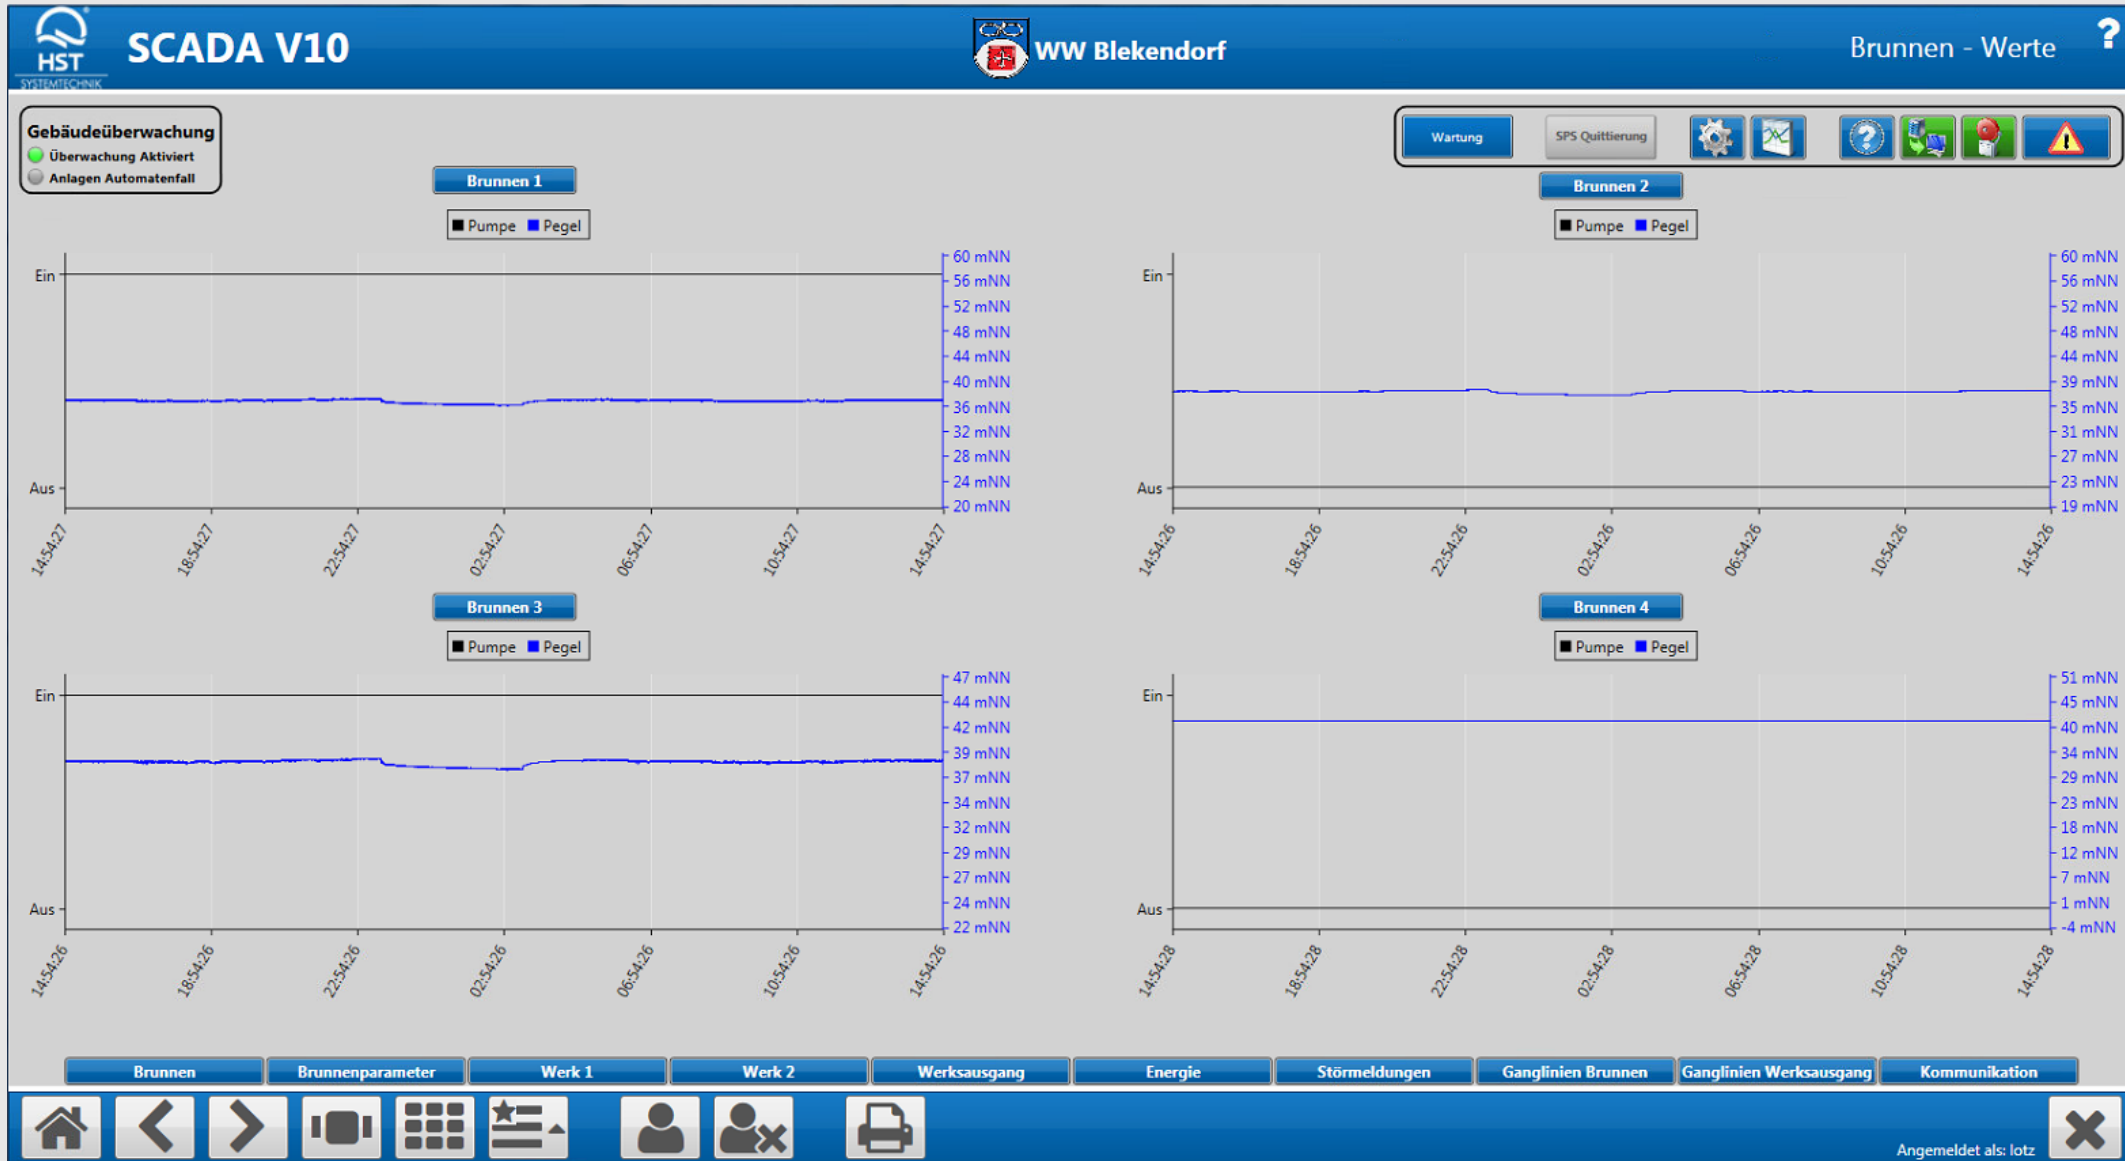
HST SYSTEMTECHNIK

SCADA V10

WW Blekendorf

Brunnen - Werte

?

Gebäudeüberwachung
Überwachung Aktiviert
Anlagen Automatenfall

Wartung

SPS Quittierung

Brunnen 1

Pumpe Pegel

Ein
Aus

60 mNN
56 mNN
52 mNN
48 mNN
44 mNN
40 mNN
36 mNN
32 mNN
28 mNN
24 mNN
20 mNN

14:54:27 18:54:27 22:54:27 02:54:27 06:54:27 10:54:27 14:54:27

Brunnen 2

Pumpe Pegel

Ein
Aus

60 mNN
56 mNN
52 mNN
48 mNN
44 mNN
39 mNN
35 mNN
31 mNN
27 mNN
23 mNN
19 mNN

14:54:26 18:54:26 22:54:26 02:54:26 06:54:26 10:54:26 14:54:26

Brunnen 3

Pumpe Pegel

Ein
Aus

47 mNN
44 mNN
42 mNN
39 mNN
37 mNN
34 mNN
32 mNN
29 mNN
27 mNN
24 mNN
22 mNN

14:54:26 18:54:26 22:54:26 02:54:26 06:54:26 10:54:26 14:54:26

Brunnen 4

Pumpe Pegel

Ein
Aus

51 mNN
45 mNN
40 mNN
34 mNN
29 mNN
23 mNN
18 mNN
12 mNN
7 mNN
1 mNN
-4 mNN

14:54:28 18:54:28 22:54:28 02:54:28 06:54:28 10:54:28 14:54:28

Brunnen | Brunnenparameter | Werk 1 | Werk 2 | Werksausgang | Energie | Störmeldungen | Ganglinien Brunnen | Ganglinien Werksausgang | Kommunikation

Angemeldet als: lotz